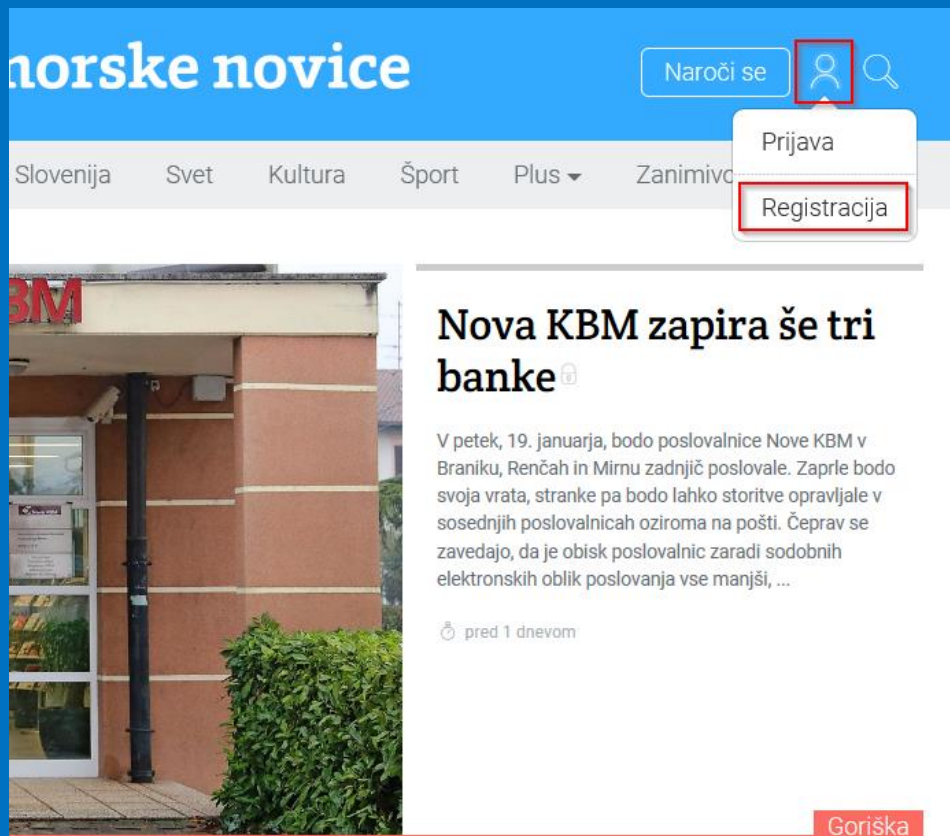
norske novice

Naroči se

Prijava

Registracija

Slovenija Svet Kultura Šport Plus Zanimivo

BM

Nova KBM zapira še tri banke

V petek, 19. januarja, bodo poslovalnice Nove KBM v Braniku, Renčah in Mirnu zadnjič poslovale. Zaprle bodo svoja vrata, stranke pa bodo lahko storitve opravljale v sosednjih poslovalnicah oziroma na pošti. Čeprav se zavedajo, da je obisk poslovalnic zaradi sodobnih elektronskih oblik poslovanja vse manjši, ...

pred 1 dnevom

Goriška